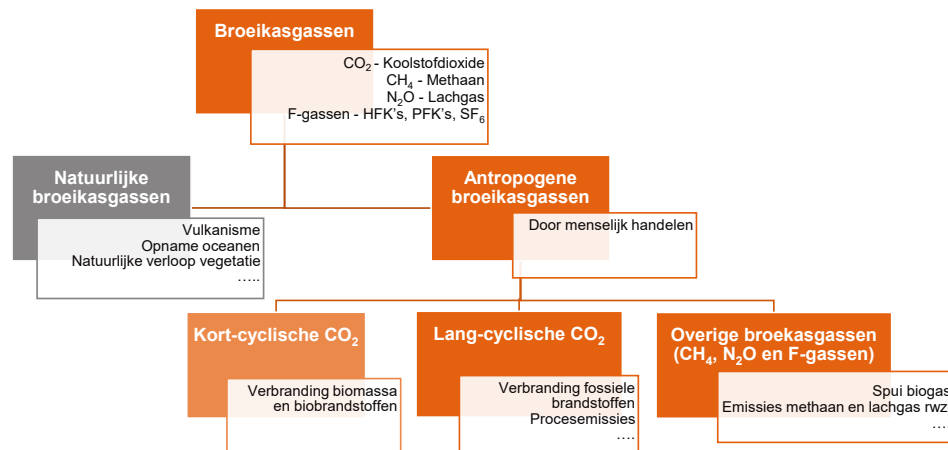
Broeikasgassen

$CO_2$ - Koolstofdioxide
$CH_4$ - Methaan
$N_2O$ - Lachgas
F-gassen - HFK's, PFK's, $SF_6$

Natuurlijke broeikasgassen

Vulkanisme
Opname oceanen
Natuurlijke verloop vegetatie
…..

Antropogene broeikasgassen

Door menselijk handelen

Kort-cyclische $CO_2$

Verbranding biomassa en biobrandstoffen

Lang-cyclische $CO_2$

Verbranding fossiele brandstoffen
Procesemissies
….

Overige broekasgassen ($CH_4$, $N_2O$ en F-gassen)

Spui biogas
Emissies methaan en lachgas rwz
…